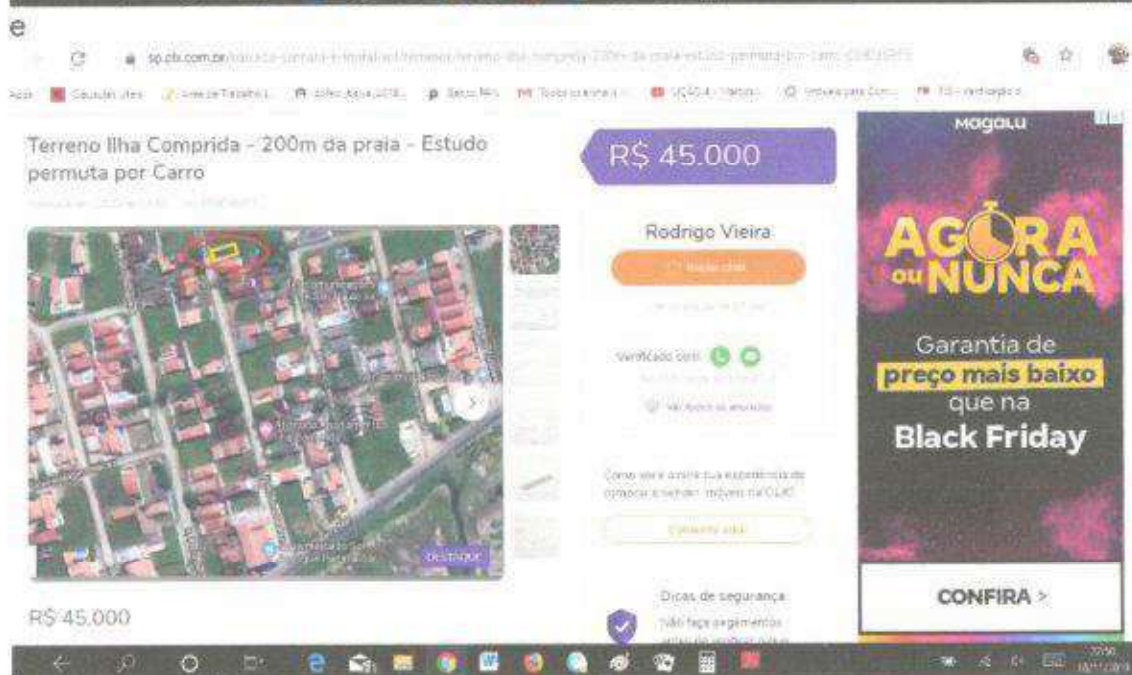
sp.olx.com.br/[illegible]

Terreno Ilha Comprida - 200m da praia - Estudo permuta por Carro

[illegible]

R$ 45.000

Rodrigo Vieira

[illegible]

Verificado com

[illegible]

Como você avalia sua experiência de compra e venda na OLX?

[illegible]

Destaque

R$ 45.000

Dicas de segurança

Não faça pagamentos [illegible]

Magalu

AGORA ou NUNCA

Garantia de preço mais baixo que na Black Friday

CONFIRA >